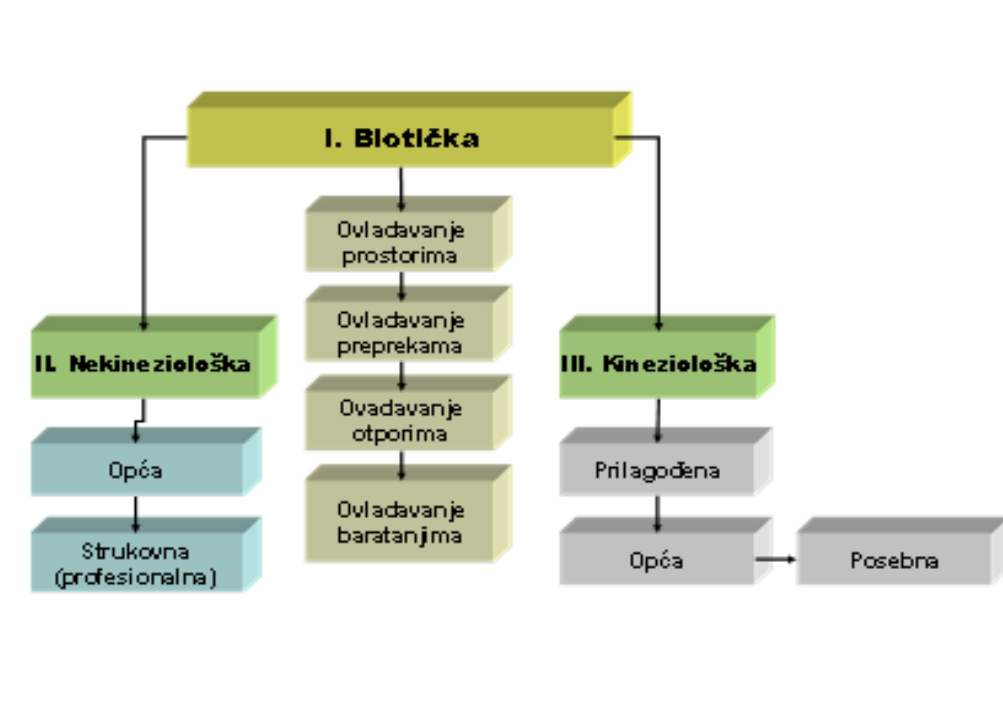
I. Biotička

Ovladavanje prostorima

Ovladavanje preprekama

Ovadavanje otporima

Ovladavanje baratanjima

II. Nekineziološka

Opća

Strukovna (profesionalna)

III. Kineziološka

Prilagođena

Opća

Posebna